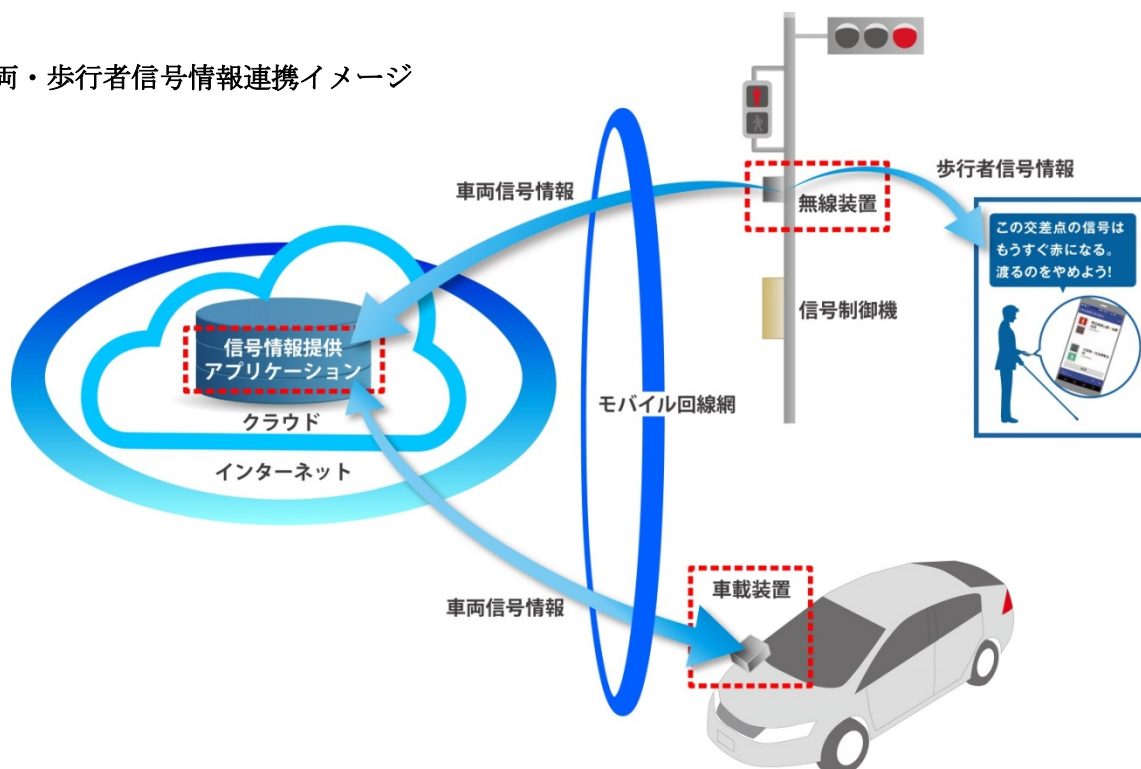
両・歩行者信号情報連携イメージ

車両信号情報

無線装置

歩行者信号情報

この交差点の信号はもうすぐ赤になる。渡るのをやめよう!

信号制御機

信号情報提供アプリケーション

クラウド

インターネット

モバイル回線網

車載装置

車両信号情報